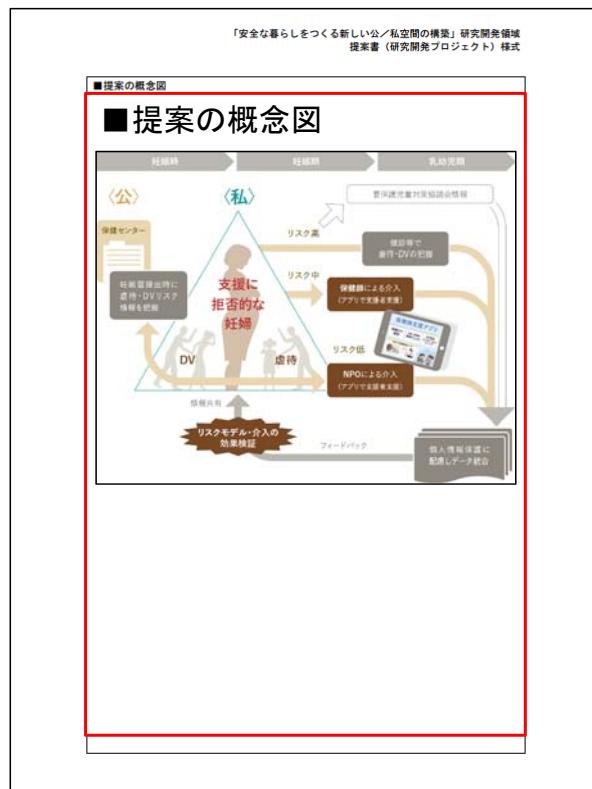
「安全な暮らしをつくる新しい公／私空間の構築」研究開発領域
提案書（研究開発プロジェクト）様式

■提案の概念図

■提案の概念図

妊娠時　妊娠期　乳幼児期

〈公〉　〈私〉

保健センター

要保護児童対策地域協議会情報

リスク高

健診等で
虐待・DVの把握

妊娠届提出時に
虐待・DVリスク
情報を把握

支援に
拒否的な
妊婦

リスク中

保健師による介入
（アプリで支援者支援）

リスク低

NPOによる介入
（アプリで支援者支援）

DV　虐待

情報共有

リスクモデル・介入の
効果検証

フィードバック

個人情報保護に
配慮しデータ統合